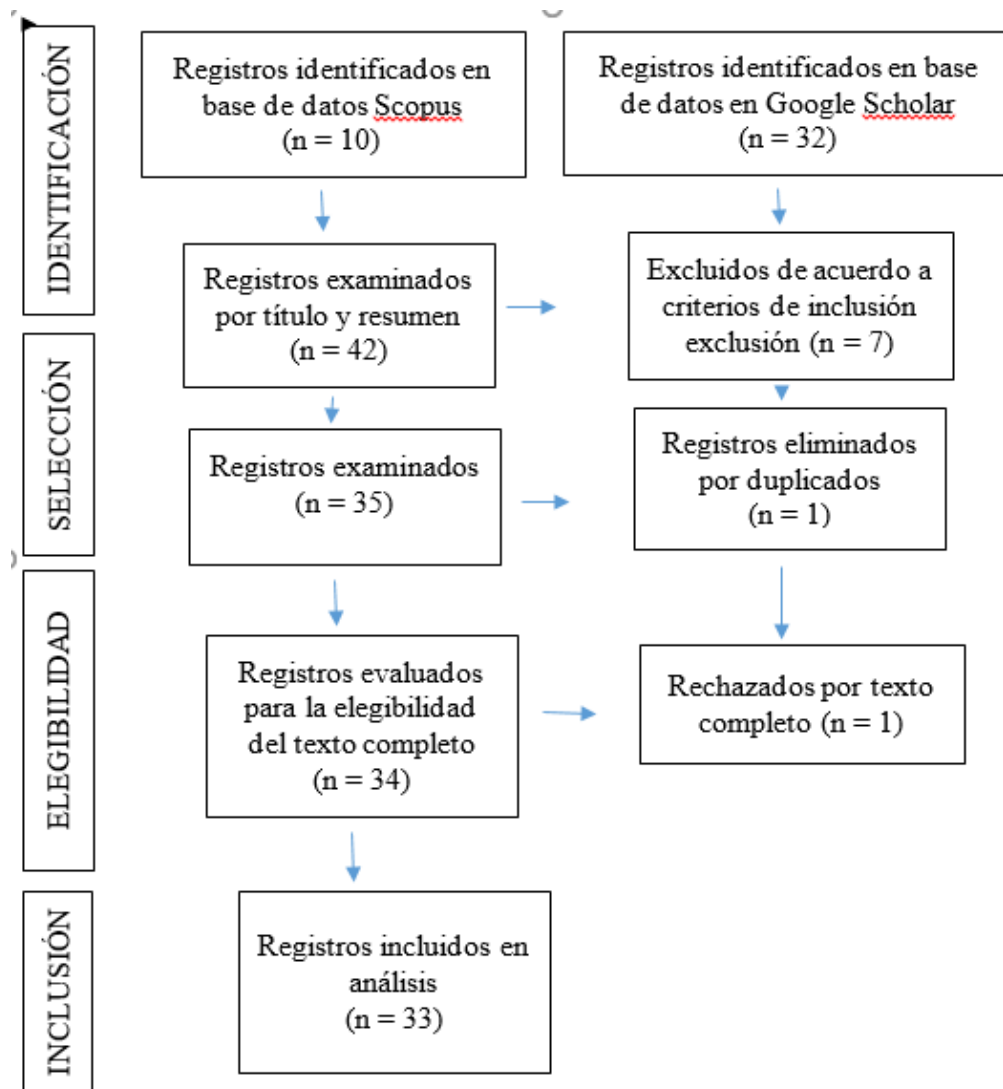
IDENTIFICACIÓN

Registros identificados en base de datos Scopus (n = 10)

Registros identificados en base de datos en Google Scholar (n = 32)

SELECCIÓN

Registros examinados por título y resumen (n = 42)

Excluidos de acuerdo a criterios de inclusión exclusión (n = 7)

Registros examinados (n = 35)

Registros eliminados por duplicados (n = 1)

ELEGIBILIDAD

Registros evaluados para la elegibilidad del texto completo (n = 34)

Rechazados por texto completo (n = 1)

INCLUSIÓN

Registros incluidos en análisis (n = 33)